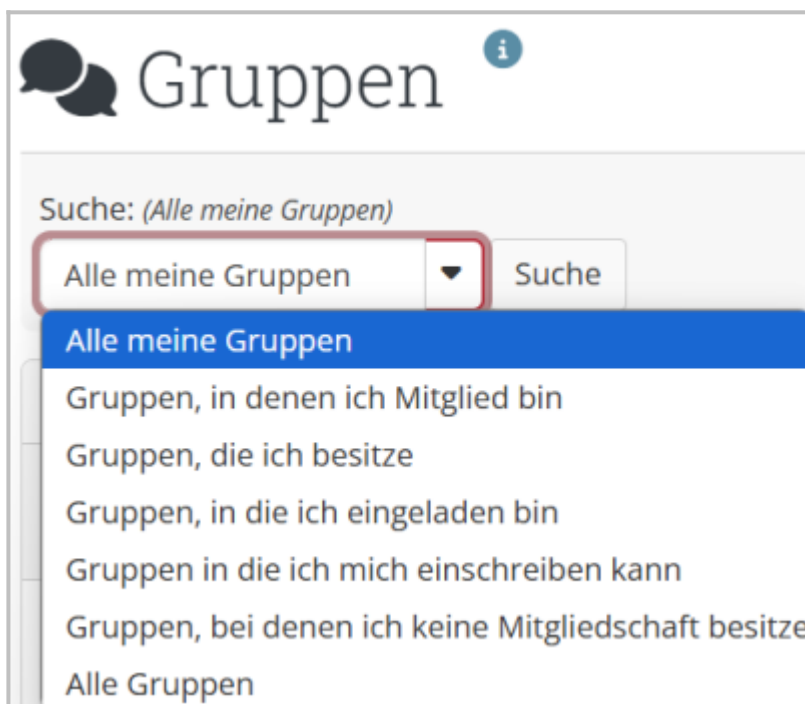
Gruppen

Suche: (Alle meine Gruppen)

Alle meine Gruppen

Suche

Alle meine Gruppen
Gruppen, in denen ich Mitglied bin
Gruppen, die ich besitze
Gruppen, in die ich eingeladen bin
Gruppen in die ich mich einschreiben kann
Gruppen, bei denen ich keine Mitgliedschaft besitze
Alle Gruppen